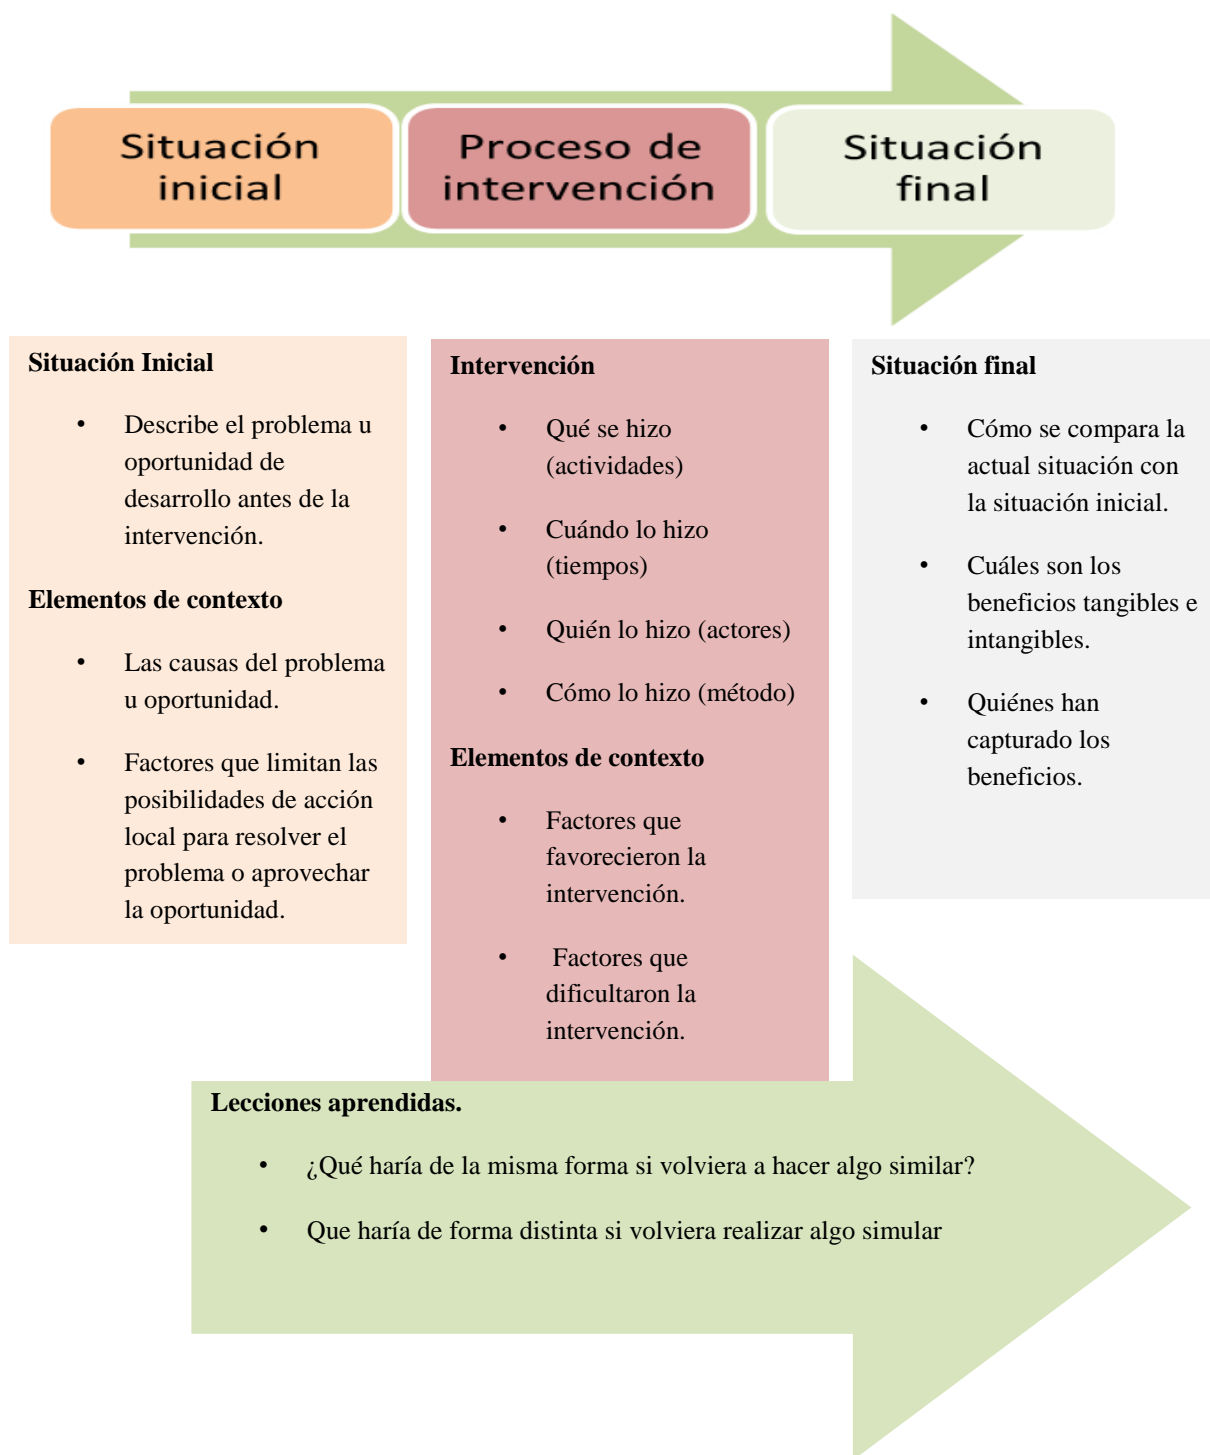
Situación inicial

Proceso de intervención

Situación final

Situación Inicial

- Describe el problema u oportunidad de desarrollo antes de la intervención.

Elementos de contexto

- Las causas del problema u oportunidad.
- Factores que limitan las posibilidades de acción local para resolver el problema o aprovechar la oportunidad.

Intervención

- Qué se hizo (actividades)
- Cuándo lo hizo (tiempos)
- Quién lo hizo (actores)
- Cómo lo hizo (método)

Elementos de contexto

- Factores que favorecieron la intervención.
- Factores que dificultaron la intervención.

Situación final

- Cómo se compara la actual situación con la situación inicial.
- Cuáles son los beneficios tangibles e intangibles.
- Quiénes han capturado los beneficios.

Lecciones aprendidas.

- ¿Qué haría de la misma forma si volviera a hacer algo similar?
- Que haría de forma distinta si volviera realizar algo simular